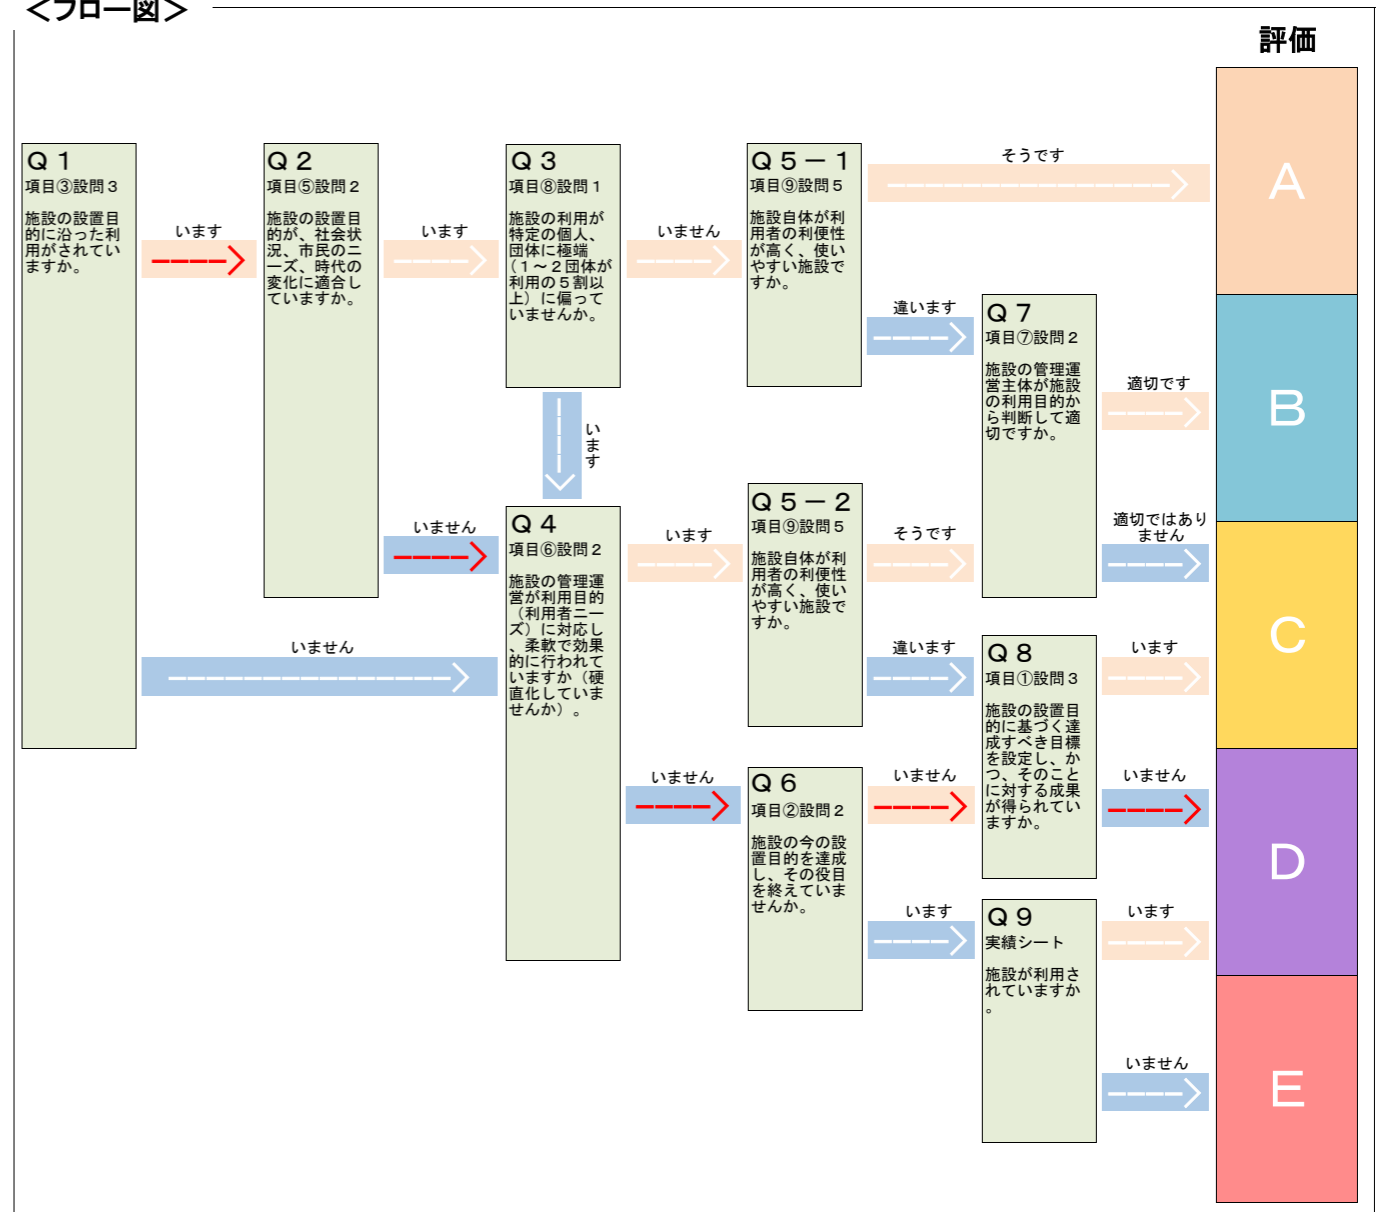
＜フロー図＞

評価

Q１
項目③設問３
施設の設置目的に沿った利用がされていますか。

います

Q２
項目⑤設問２
施設の設置目的が、社会状況、市民のニーズ、時代の変化に適合していますか。

います

Q３
項目⑧設問１
施設の利用が特定の個人、団体に極端（１～２団体が利用の５割以上）に偏っていませんか。

いません

Q５－１
項目⑨設問５
施設自体が利用者の利便性が高く、使いやすい施設ですか。

そうです

A

違います

Q７
項目⑦設問２
施設の管理運営主体が施設の利用目的から判断して適切ですか。

適切です

B

います

いません

Q４
項目⑥設問２
施設の管理運営が利用目的（利用者ニーズ）に対応し、柔軟で効果的に行われていますか（硬直化していませんか）。

います

Q５－２
項目⑨設問５
施設自体が利用者の利便性が高く、使いやすい施設ですか。

そうです

適切ではありません

C

いません

違います

Q８
項目①設問３
施設の設置目的に基づく達成すべき目標を設定し、かつ、そのことに対する成果が得られていますか。

います

いません

Q６
項目②設問２
施設の今の設置目的を達成し、その役目を終えていませんか。

いません

いません

D

います

Q９
実績シート
施設が利用されていますか。

います

いません

E